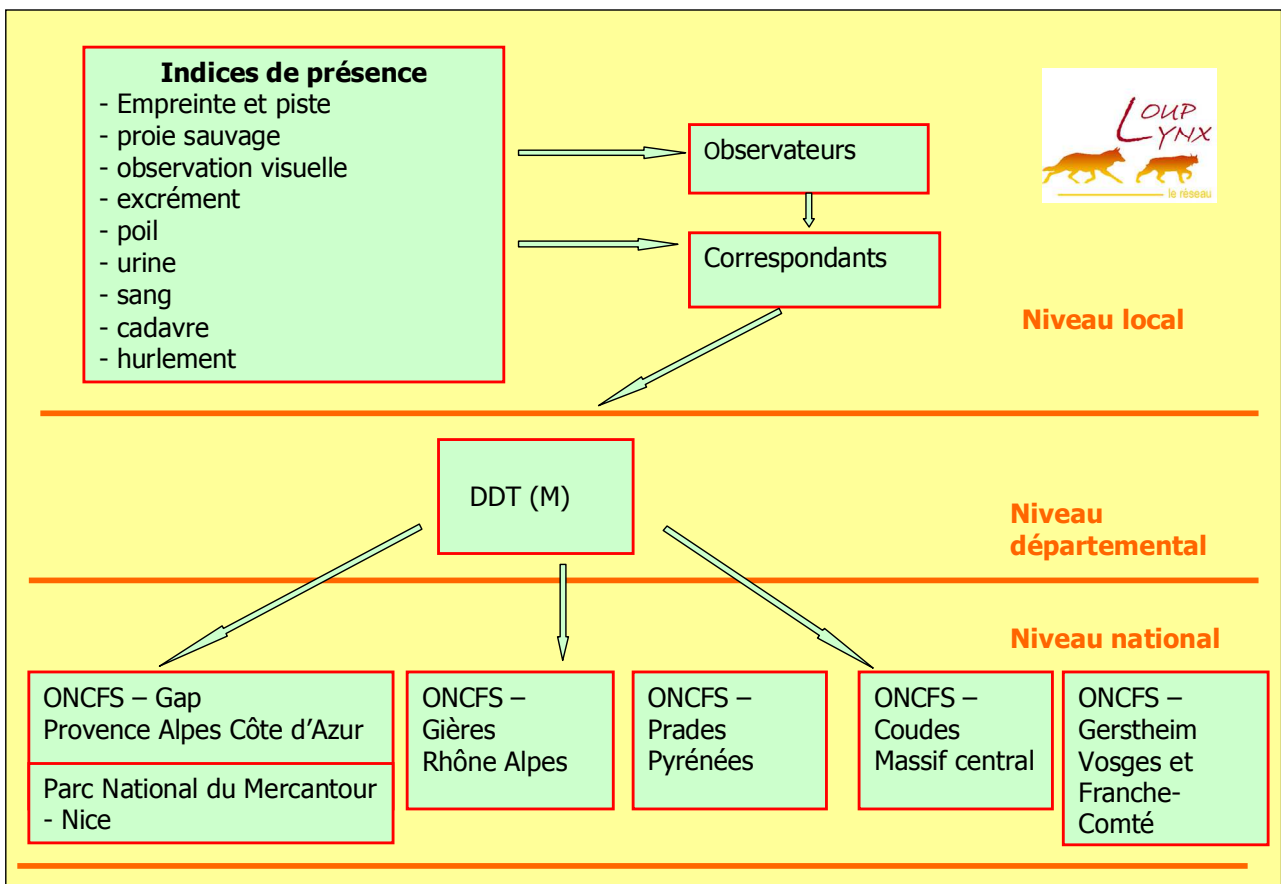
**Indices de présence**
- Empreinte et piste
- proie sauvage
- observation visuelle
- excrément
- poil
- urine
- sang
- cadavre
- hurlement

Observateurs

Correspondants

LOUP LYNX
le réseau

Niveau local

DDT (M)

Niveau départemental

Niveau national

ONCFS – Gap
Provence Alpes Côte d'Azur

Parc National du Mercantour - Nice

ONCFS – Gières
Rhône Alpes

ONCFS – Prades
Pyrénées

ONCFS – Coudes
Massif central

ONCFS – Gerstheim
Vosges et Franche-Comté